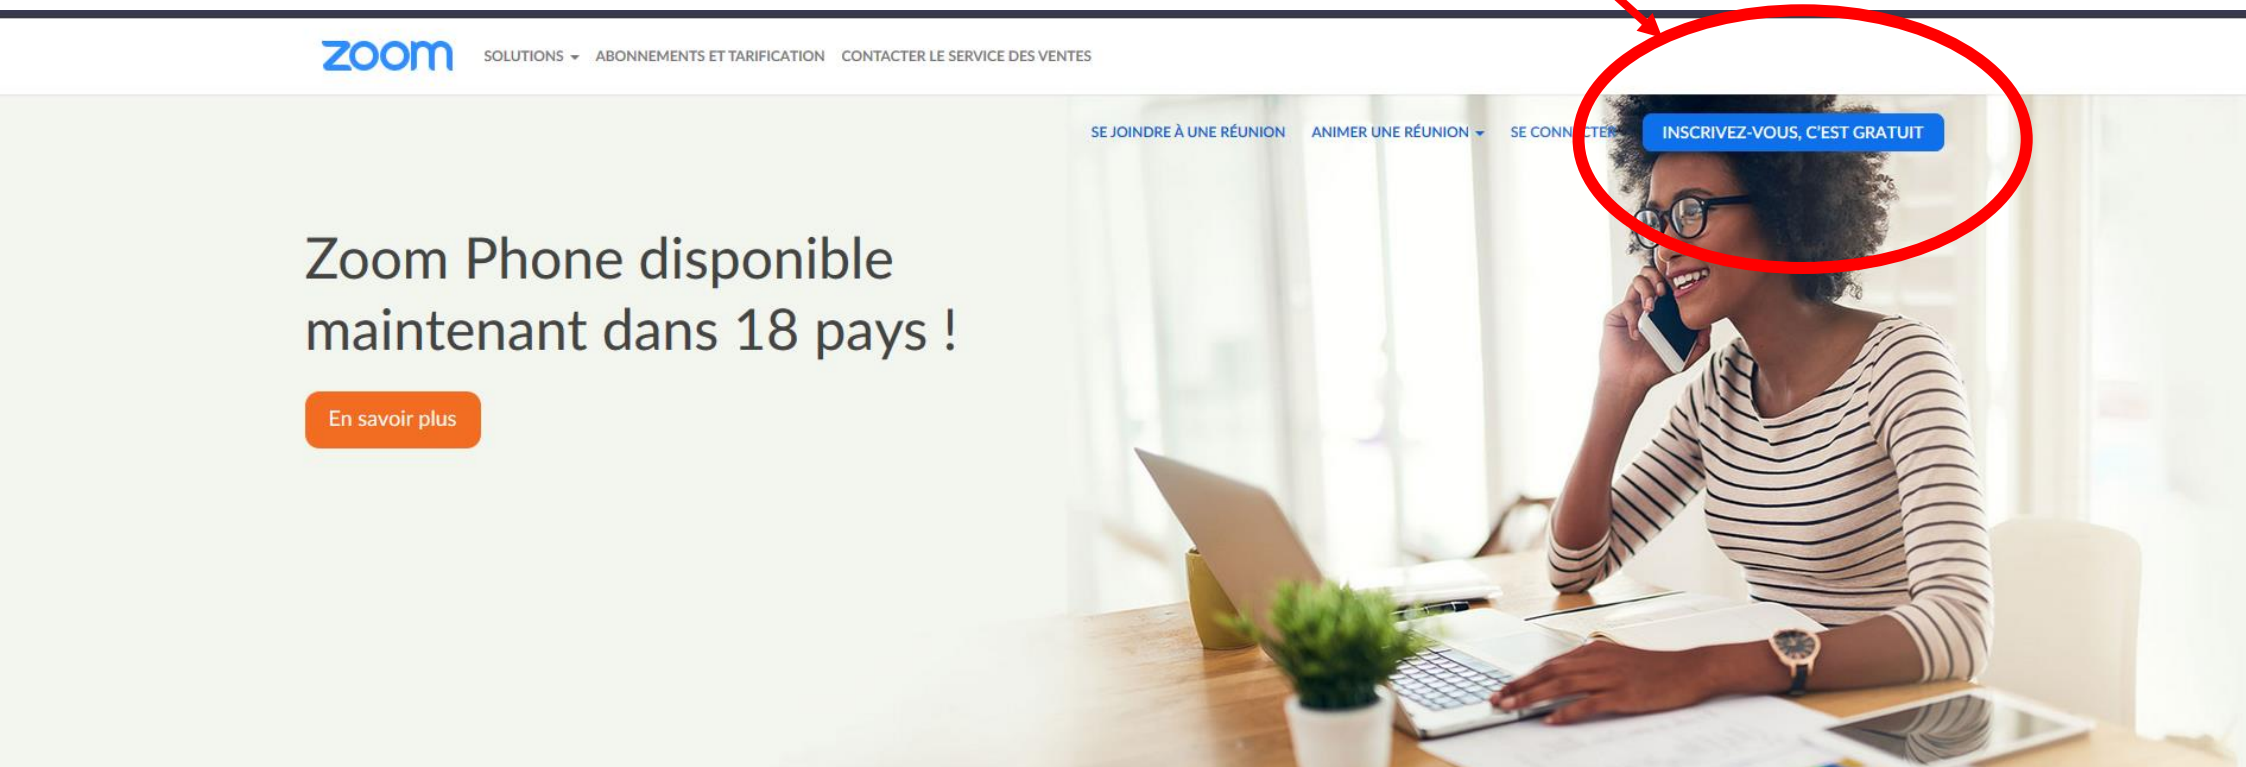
zoom SOLUTIONS ABONNEMENTS ET TARIFICATION CONTACTER LE SERVICE DES VENTES

SE JOINDRE À UNE RÉUNION ANIMER UNE RÉUNION SE CONN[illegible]CTER INSCRIVEZ-VOUS, C'EST GRATUIT

Zoom Phone disponible maintenant dans 18 pays !

En savoir plus